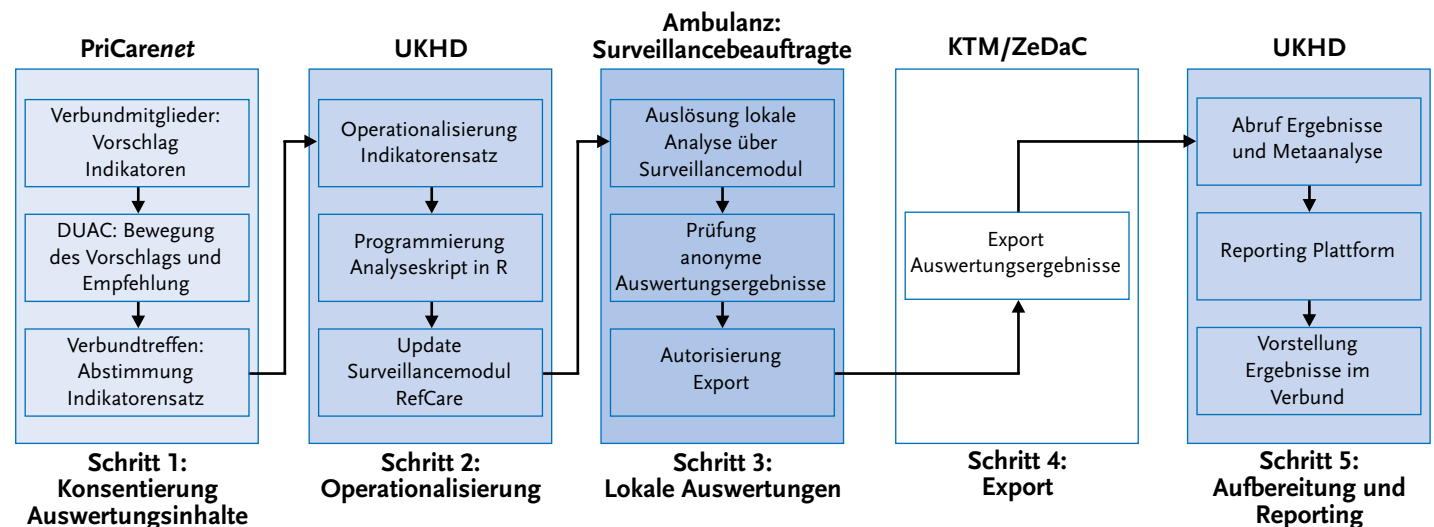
PriCare*net*

Verbundmitglieder: Vorschlag Indikatoren

DUAC: Bewegung des Vorschlags und Empfehlung

Verbundtreffen: Abstimmung Indikatorensatz

Schritt 1: Konsentierung Auswertungsinhalte

UKHD

Operationalisierung Indikatorensatz

Programmierung Analyseskript in R

Update Surveillancemodul RefCare

Schritt 2: Operationalisierung

Ambulanz: Surveillancebeauftragte

Auslösung lokale Analyse über Surveillancemodul

Prüfung anonyme Auswertungsergebnisse

Autorisierung Export

Schritt 3: Lokale Auswertungen

KTM/ZeDaC

Export Auswertungsergebnisse

Schritt 4: Export

UKHD

Abruf Ergebnisse und Metaanalyse

Reporting Plattform

Vorstellung Ergebnisse im Verbund

Schritt 5: Aufbereitung und Reporting